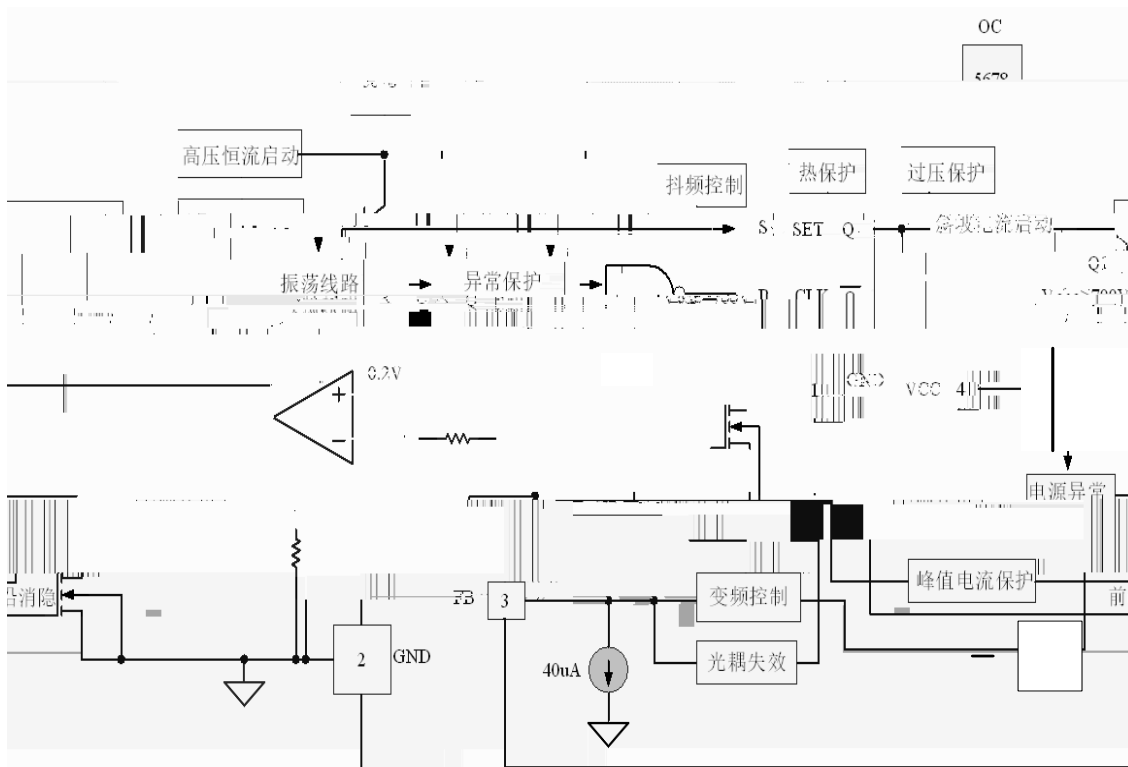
OC

5678

高压恒流启动

抖频控制

热保护

过压保护

S

SET

Q

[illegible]

Q1

振荡线路

异常保护

R

CLR

$\overline{Q}$

0.2V

+

−

1

VCC

4

电源异常

沿消隐

FB

3

变频控制

峰值电流保护

前

2

GND

40uA

光耦失效